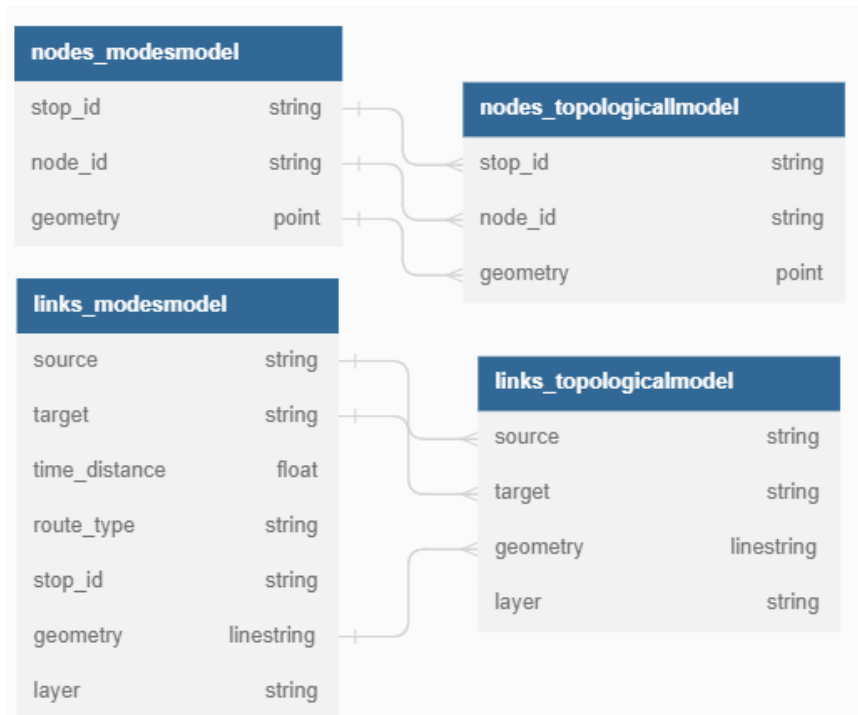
nodes_modesmodel

| stop_id | string |
|---|---|
| node_id | string |
| geometry | point |

nodes_topologicalmodel

| stop_id | string |
|---|---|
| node_id | string |
| geometry | point |

links_modesmodel

| source | string |
|---|---|
| target | string |
| time_distance | float |
| route_type | string |
| stop_id | string |
| geometry | linestring |
| layer | string |

links_topologicalmodel

| source | string |
|---|---|
| target | string |
| geometry | linestring |
| layer | string |